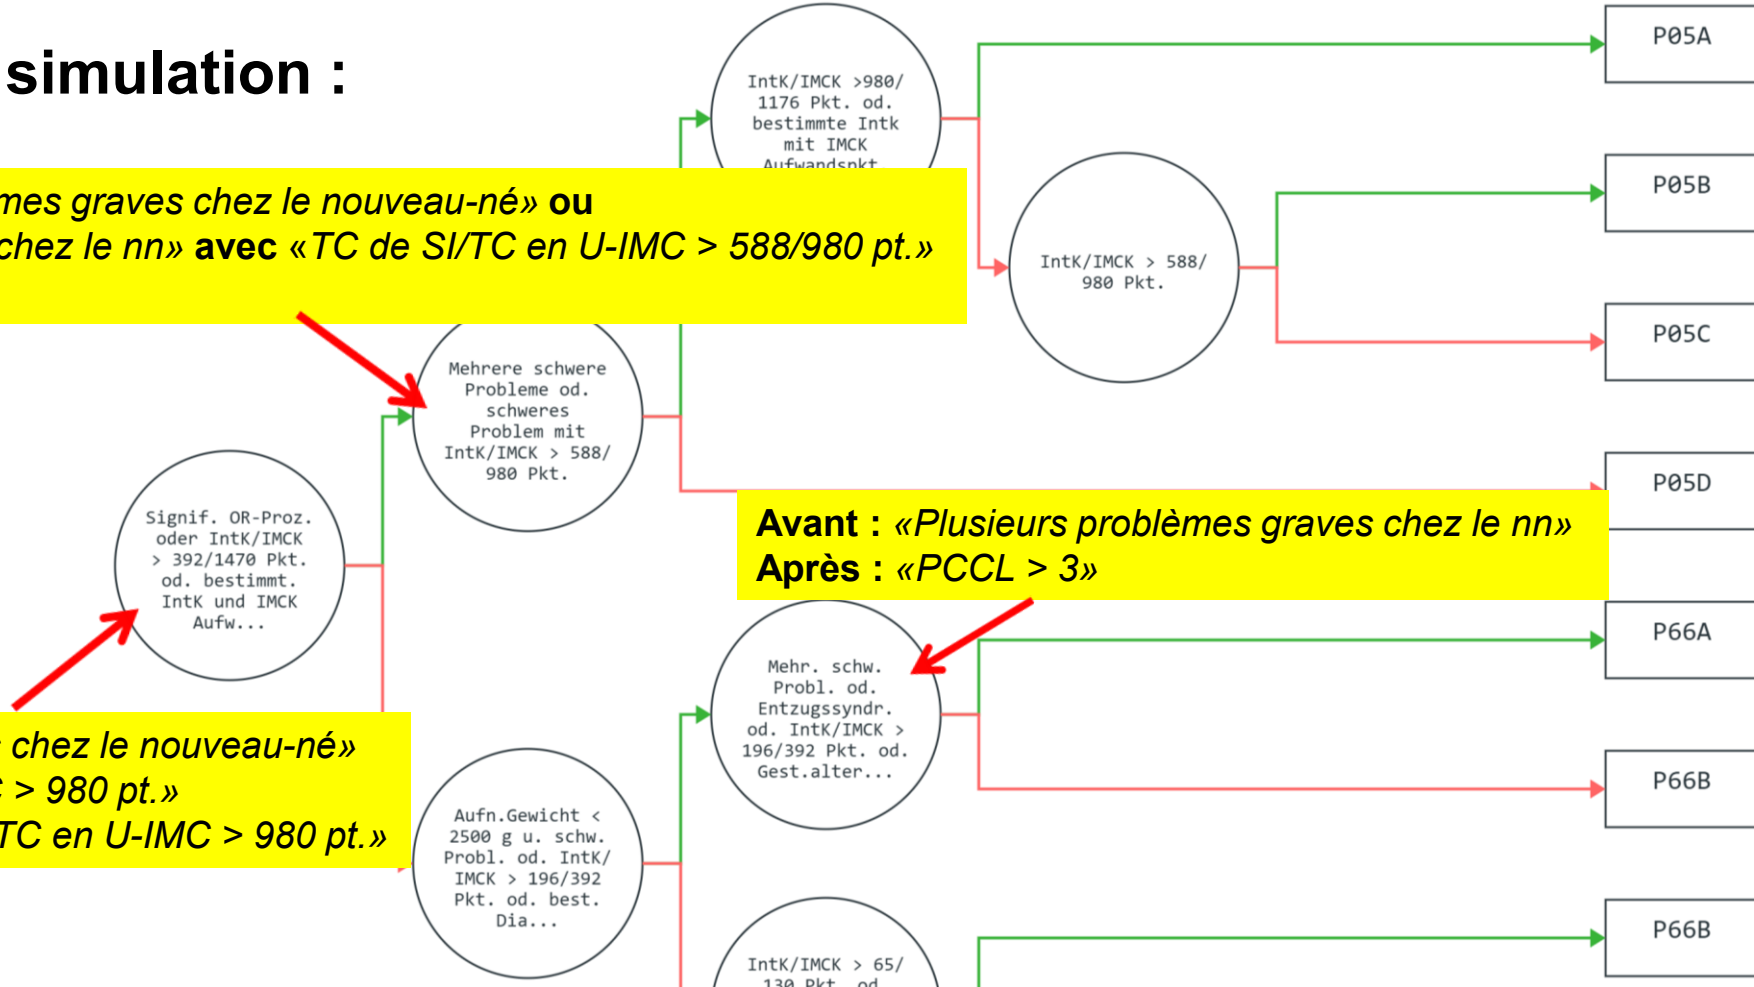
simulation :

mes graves chez le nouveau-né» ou chez le nn» avec «TC de SI/TC en U-IMC > 588/980 pt.»

IntK/IMCK >980/ 1176 Pkt. od. bestimmte Intk mit IMCK Aufwandspkt.

P05A

P05B

IntK/IMCK > 588/ 980 Pkt.

P05C

Mehrere schwere Probleme od. schweres Problem mit IntK/IMCK > 588/ 980 Pkt.

P05D

Signif. OR-Proz. oder IntK/IMCK > 392/1470 Pkt. od. bestimmt. IntK und IMCK Aufw...

Avant : «Plusieurs problèmes graves chez le nn»
Après : «PCCL > 3»

P66A

Mehr. schw. Probl. od. Entzugssyndr. od. IntK/IMCK > 196/392 Pkt. od. Gest.alter...

P66B

chez le nouveau-né» > 980 pt.» TC en U-IMC > 980 pt.»

Aufn.Gewicht < 2500 g u. schw. Probl. od. IntK/ IMCK > 196/392 Pkt. od. best. Dia...

P66B

IntK/IMCK > 65/ 130 Pkt. od.